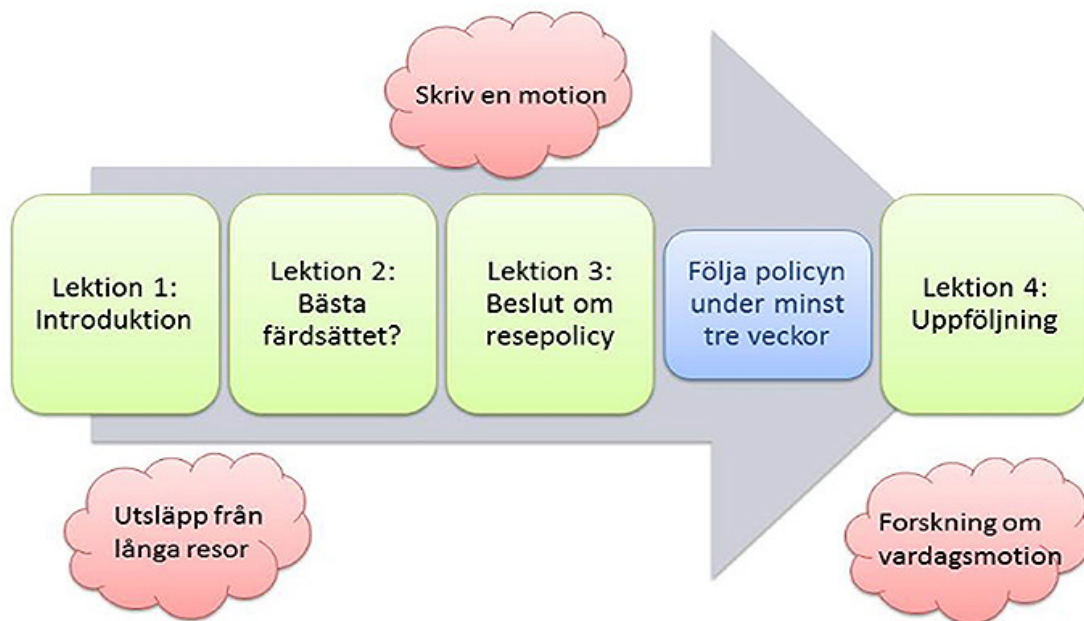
Skriv en motion

Lektion 1: Introduktion

Lektion 2: Bästa färdsättet?

Lektion 3: Beslut om resepolicy

Följa policyn under minst tre veckor

Lektion 4: Uppföljning

Utsläpp från långa resor

Forskning om vardagsmotion